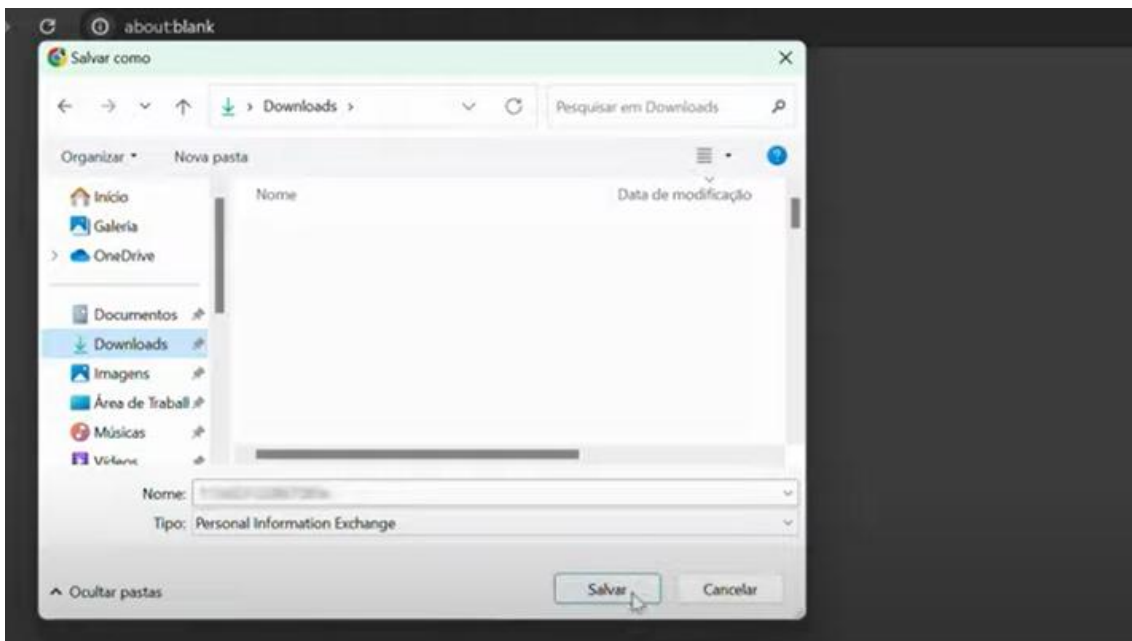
about:blank

Salvar como

Downloads >

Pesquisar em Downloads

Organizar ▾ Nova pasta

Início
Galeria
OneDrive

Documentos
Downloads
Imagens
Área de Trabalh
Músicas
Vídeos

Nome

Data de modificação

Nome: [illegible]

Tipo: Personal Information Exchange

^ Ocultar pastas

Salvar

Cancelar